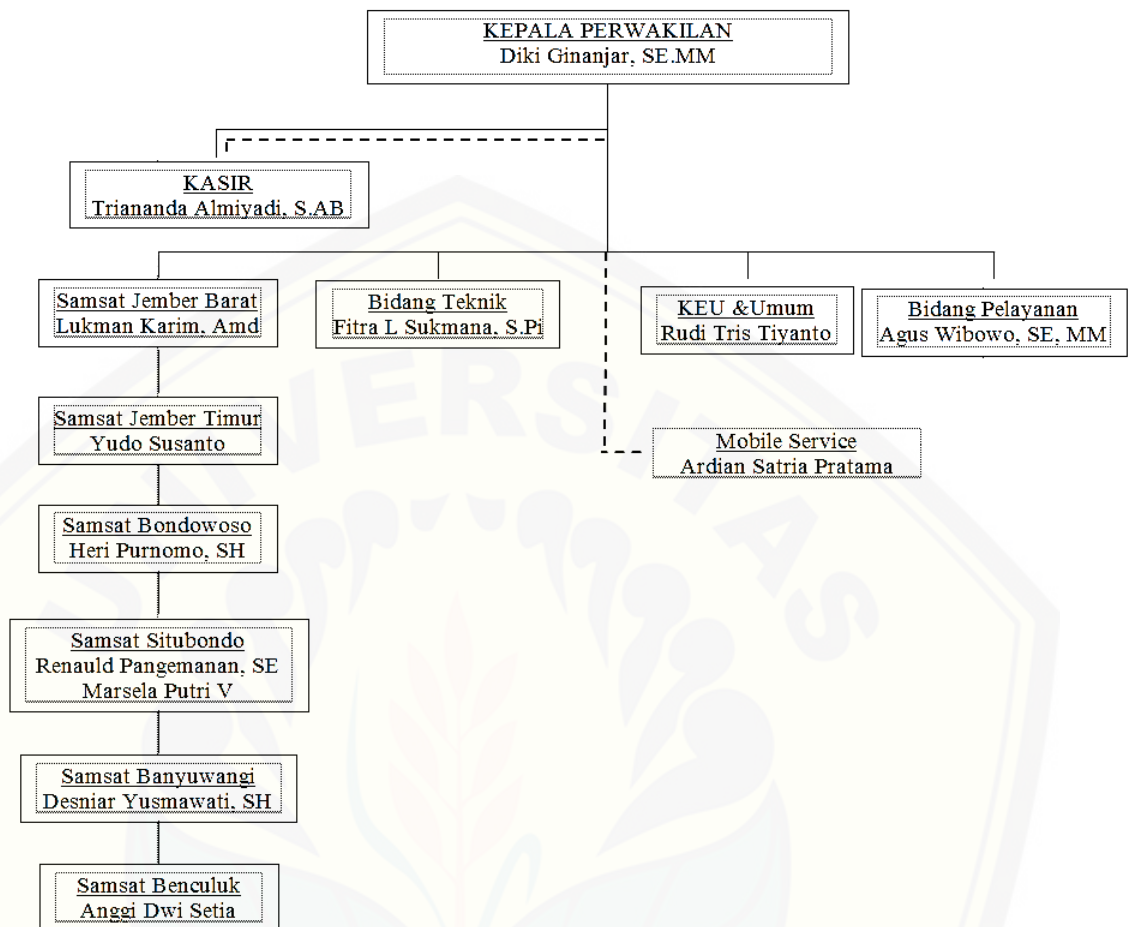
KEPALA PERWAKILAN
Diki Ginanjar, SE.MM

KASIR
Triananda Almiyadi, S.AB

Samsat Jember Barat
Lukman Karim, Amd

Bidang Teknik
Fitra L Sukmana, S.Pi

KEU &Umum
Rudi Tris Tiyanto

Bidang Pelayanan
Agus Wibowo, SE, MM

Samsat Jember Timur
Yudo Susanto

Mobile Service
Ardian Satria Pratama

Samsat Bondowoso
Heri Purnomo, SH

Samsat Situbondo
Renauld Pangemanan, SE
Marsela Putri V

Samsat Banyuwangi
Desniar Yusmawati, SH

Samsat Benculuk
Anggi Dwi Setia